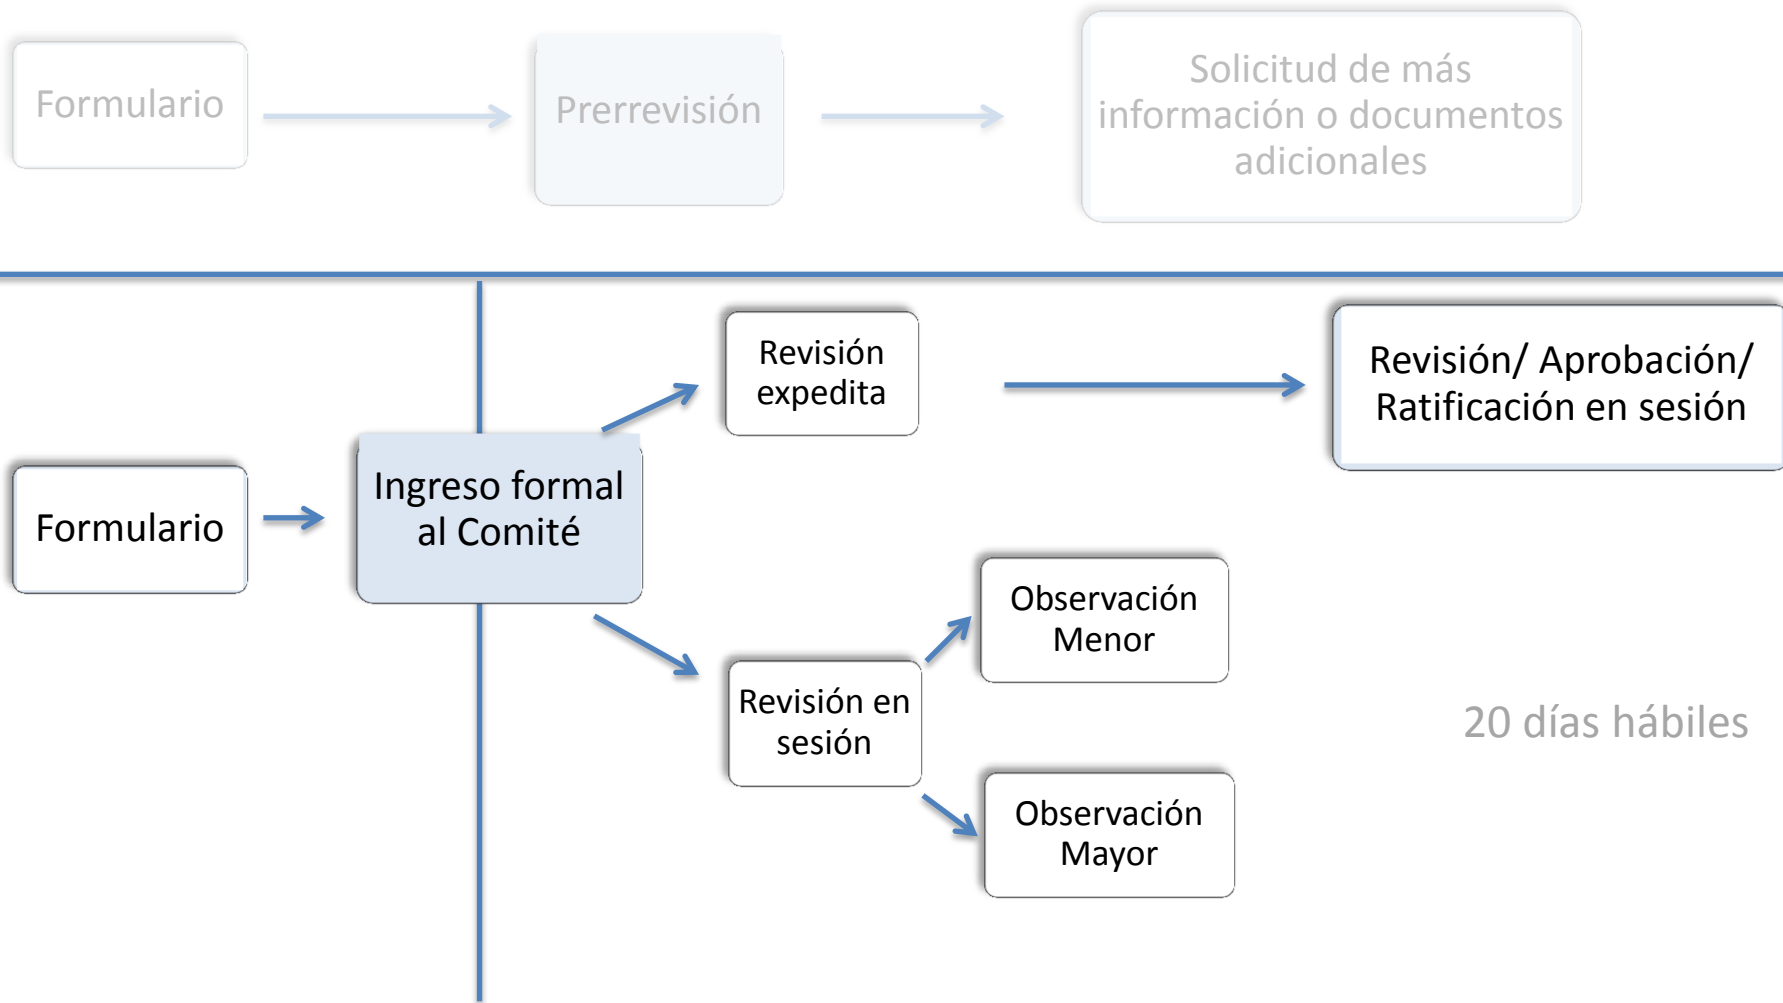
Formulario

Prerrevisión

Solicitud de más información o documentos adicionales

Formulario

Ingreso formal al Comité

Revisión expedita

Revisión/ Aprobación/ Ratificación en sesión

Revisión en sesión

Observación Menor

Observación Mayor

20 días hábiles